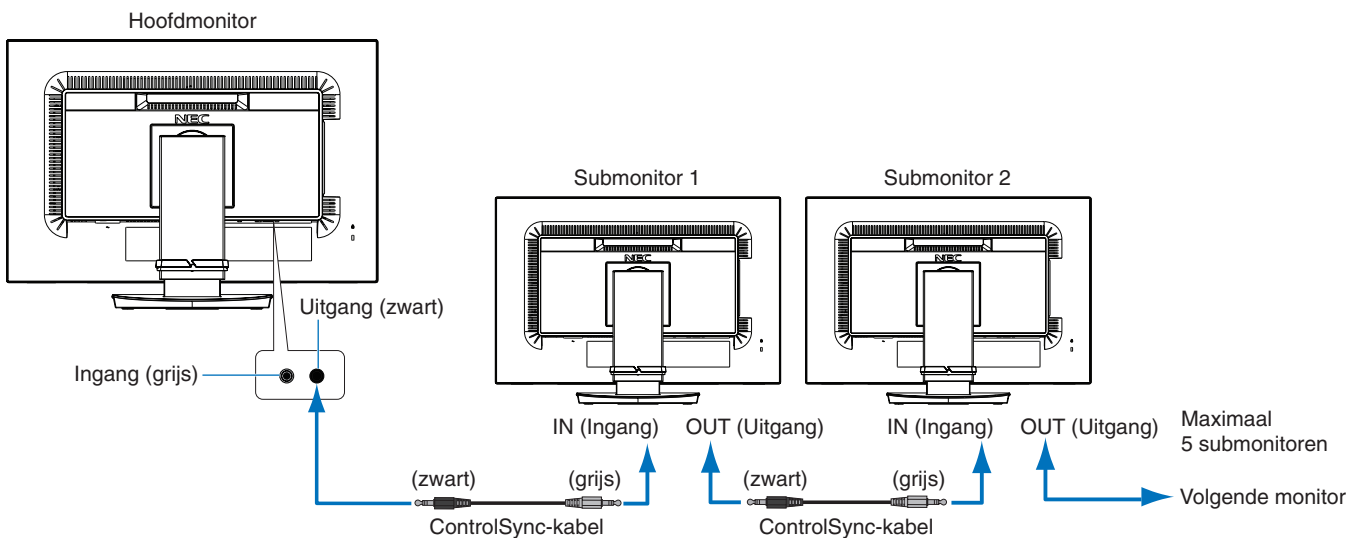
Hoofdmonitor

NEC

Submonitor 1

Submonitor 2

NEC

NEC

Uitgang (zwart)

Ingang (grijs)

IN (Ingang)

OUT (Uitgang)

IN (Ingang)

OUT (Uitgang)

Maximaal
5 submonitoren

(zwart)

(grijs)

(zwart)

(grijs)

Volgende monitor

ControlSync-kabel

ControlSync-kabel